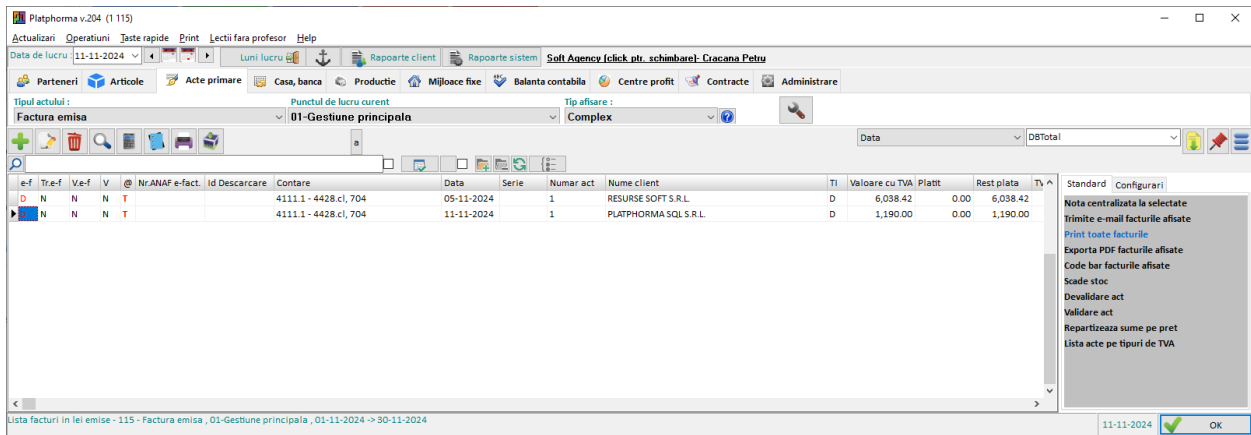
Platphorma v.204 (1 115)

Actualizari Operatiuni Taste rapide Print Lectii fara profesor Help

Data de lucru 11-11-2024 Luni lucru Rapoarte client Rapoarte sistem Soft Agency (click ptr. schimbare)- Cracana Petru

Parteneri Articole Acte primare Casa, banca Productie Mijloace fixe Balanta contabila Centre profit Contracte Administrare

Tipul actului :
Factura emisa

Punctul de lucru curent
01-Gestiune principala

Tip afisare :
Complex

a

Data DBTotal

| e-f | Tr.e-f | V.e-f | V | @ | Nr.ANAF e-fact. | Id Descarcare | Contare | Data | Serie | Numar act | Nume client | TI | Valoare cu TVA | Platit | Rest plata | Tv |
|---|---|---|---|---|---|---|---|---|---|---|---|---|---|---|---|---|
| D | N | N | N | T | | | 4111.1 - 4428.cl, 704 | 05-11-2024 | | 1 | RESURSE SOFT S.R.L. | D | 6,038.42 | 0.00 | 6,038.42 | |
| D | N | N | N | T | | | 4111.1 - 4428.cl, 704 | 11-11-2024 | | 1 | PLATPHORMA SQL S.R.L. | D | 1,190.00 | 0.00 | 1,190.00 | |

Standard Configurari

Nota centralizata la selectate
Trimite e-mail facturile afisate
Print toate facturile
Exporta PDF facturile afisate
Code bar facturile afisate
Scade stoc
Devalidare act
Validare act
Repartizeaza sume pe pret
Lista acte pe tipuri de TVA

Lista facturi in lei emise - 115 - Factura emisa , 01-Gestiune principala , 01-11-2024 -> 30-11-2024

11-11-2024 OK